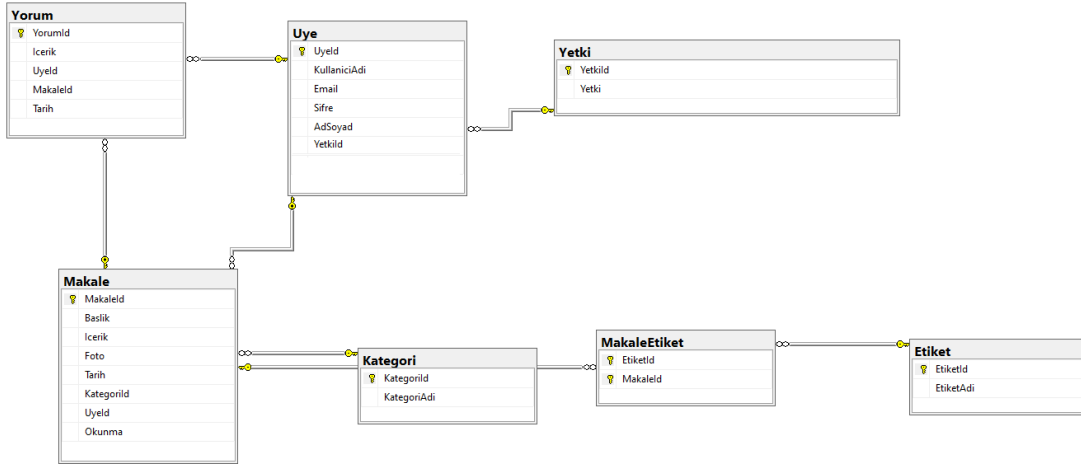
Yorum
YorumId
Icerik
UyeId
MakaleId
Tarih

Uye
UyeId
KullaniciAdi
Email
Sifre
AdSoyad
YetkiId

Yetki
YetkiId
Yetki

Makale
MakaleId
Baslik
Icerik
Foto
Tarih
KategoriId
UyeId
Okunma

Kategori
KategoriId
KategoriAdi

MakaleEtiket
EtiketId
MakaleId

Etiket
EtiketId
EtiketAdi